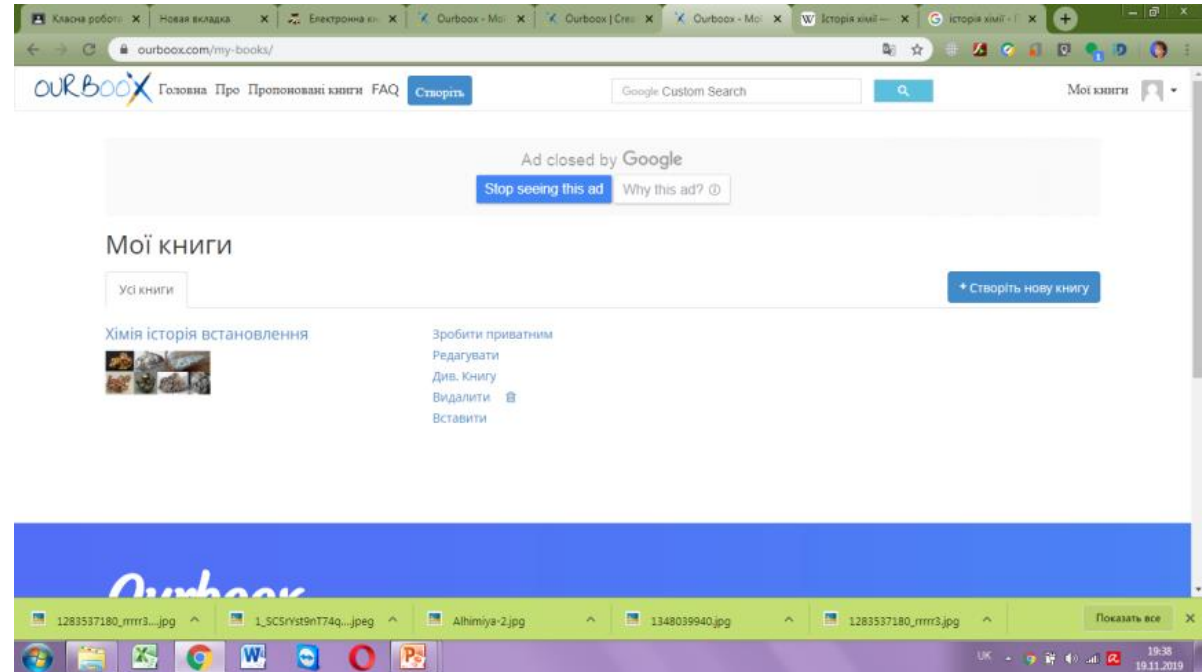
Класна робота × | Новая вкладка × | Електронна кн × | Ourboox - Мої × | Ourboox | Crea × | Ourboox - Мої × | Історія хімії — × | історія хімії - × | +

ourboox.com/my-books/

OURBOOX Головна Про Пропоновані книги FAQ Створіть

Google Custom Search

Мої книги

Ad closed by Google
Stop seeing this ad | Why this ad? ⓘ

Мої книги

Усі книги

+ Створіть нову книгу

Хімія історія встановлення

Зробити приватним
Редагувати
Див. Книгу
Видалити
Вставити

Ourboox

1283537180_rrrrr3....jpg ^ | 1_SCSrYst9nT74q....jpeg ^ | Alhimiya-2.jpg ^ | 1348039940.jpg ^ | 1283537180_rrrrr3.jpg ^ | Показать все ×

UK 19:38 19.11.2019